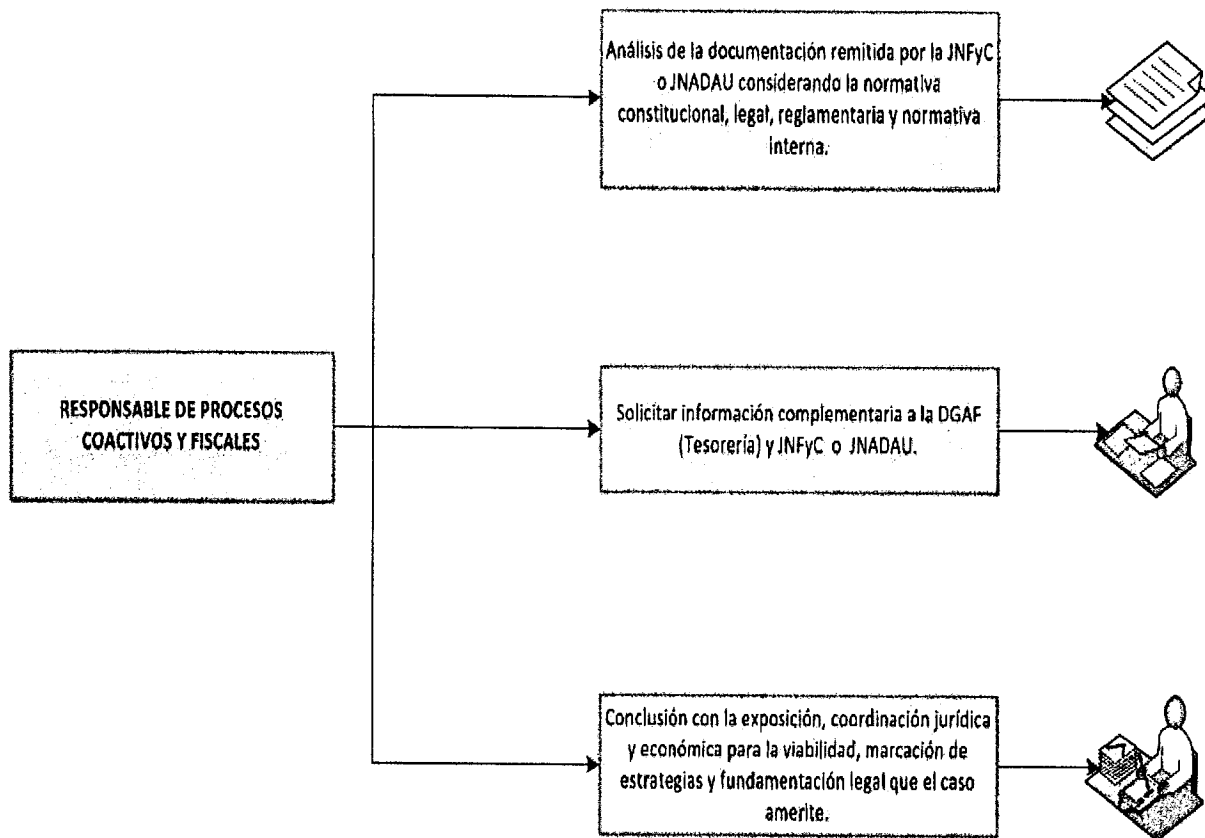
RESPONSABLE DE PROCESOS COACTIVOS Y FISCALES

Análisis de la documentación remitida por la JNFyC o JNADAU considerando la normativa constitucional, legal, reglamentaria y normativa interna.

Solicitar información complementaria a la DGAF (Tesorería) y JNFyC o JNADAU.

Conclusión con la exposición, coordinación jurídica y económica para la viabilidad, marcación de estrategias y fundamentación legal que el caso amerite.